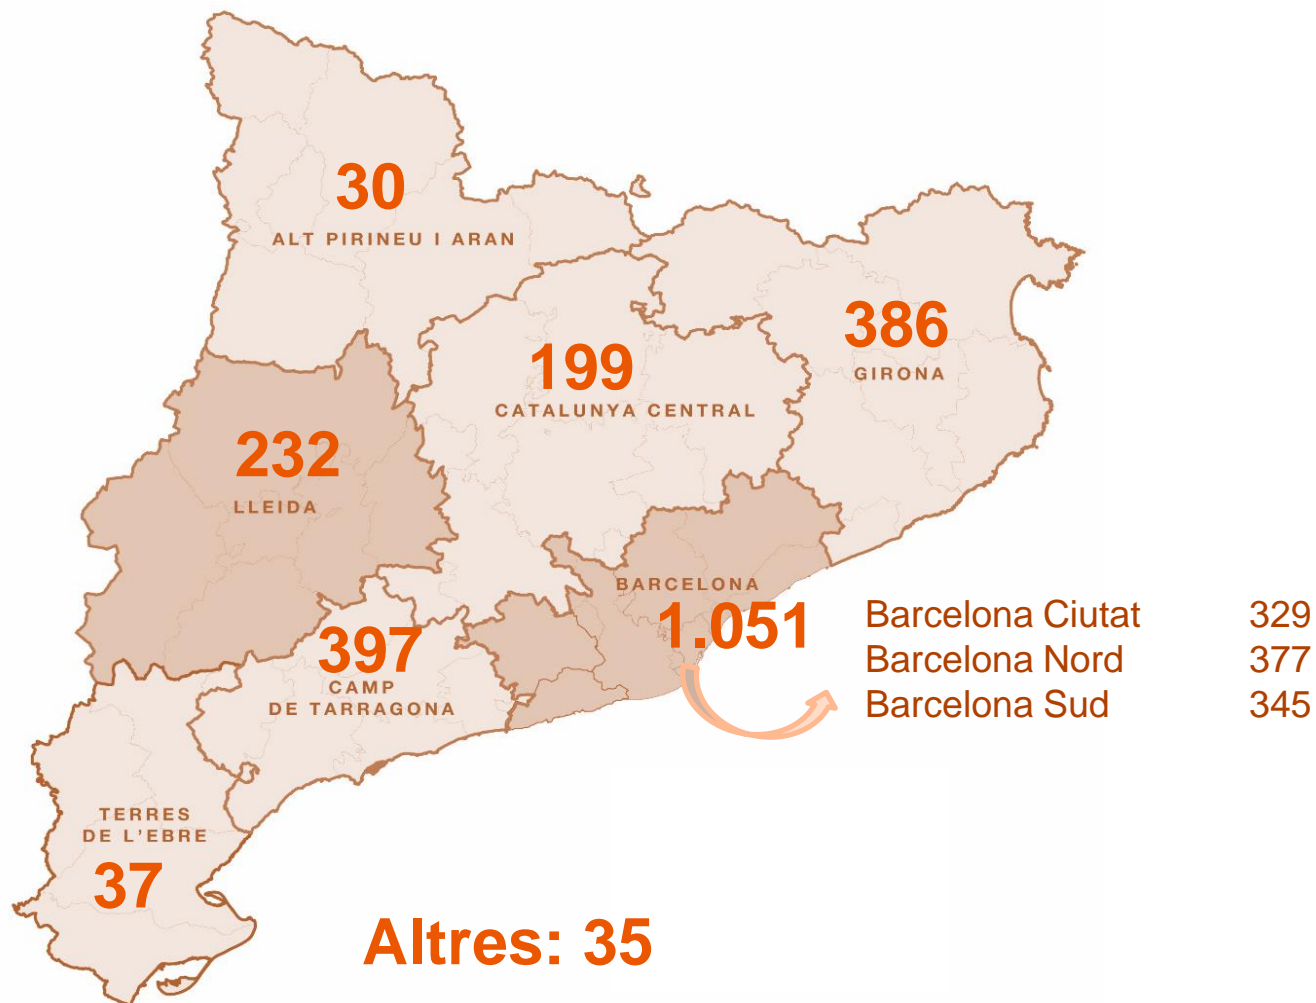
30
ALT PIRINEU I ARAN

386
GIRONA

199
CATALUNYA CENTRAL

232
LLEIDA

BARCELONA
1.051

Barcelona Ciutat 329
Barcelona Nord 377
Barcelona Sud 345

397
CAMP DE TARRAGONA

TERRES DE L'EBRE
37

Altres: 35